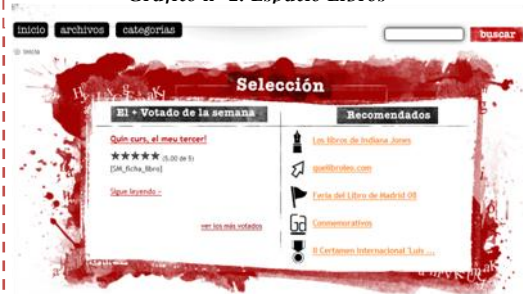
Gráfico nº 2: Espacio Libros

inicio archivos categorias

buscar

Inicio

Selección

El + Votado de la semana

Quin curs, el meu tercer!

★★★★★ (5.00 de 5)

[SM_ficha_libro]

Sigue leyendo »

ver los más votados

Recomendados

Los libros de Indiana Jones

quelibroleo.com

Feria del Libro de Madrid 08

Conmemorativos

II Certamen Internacional 'Luis ...